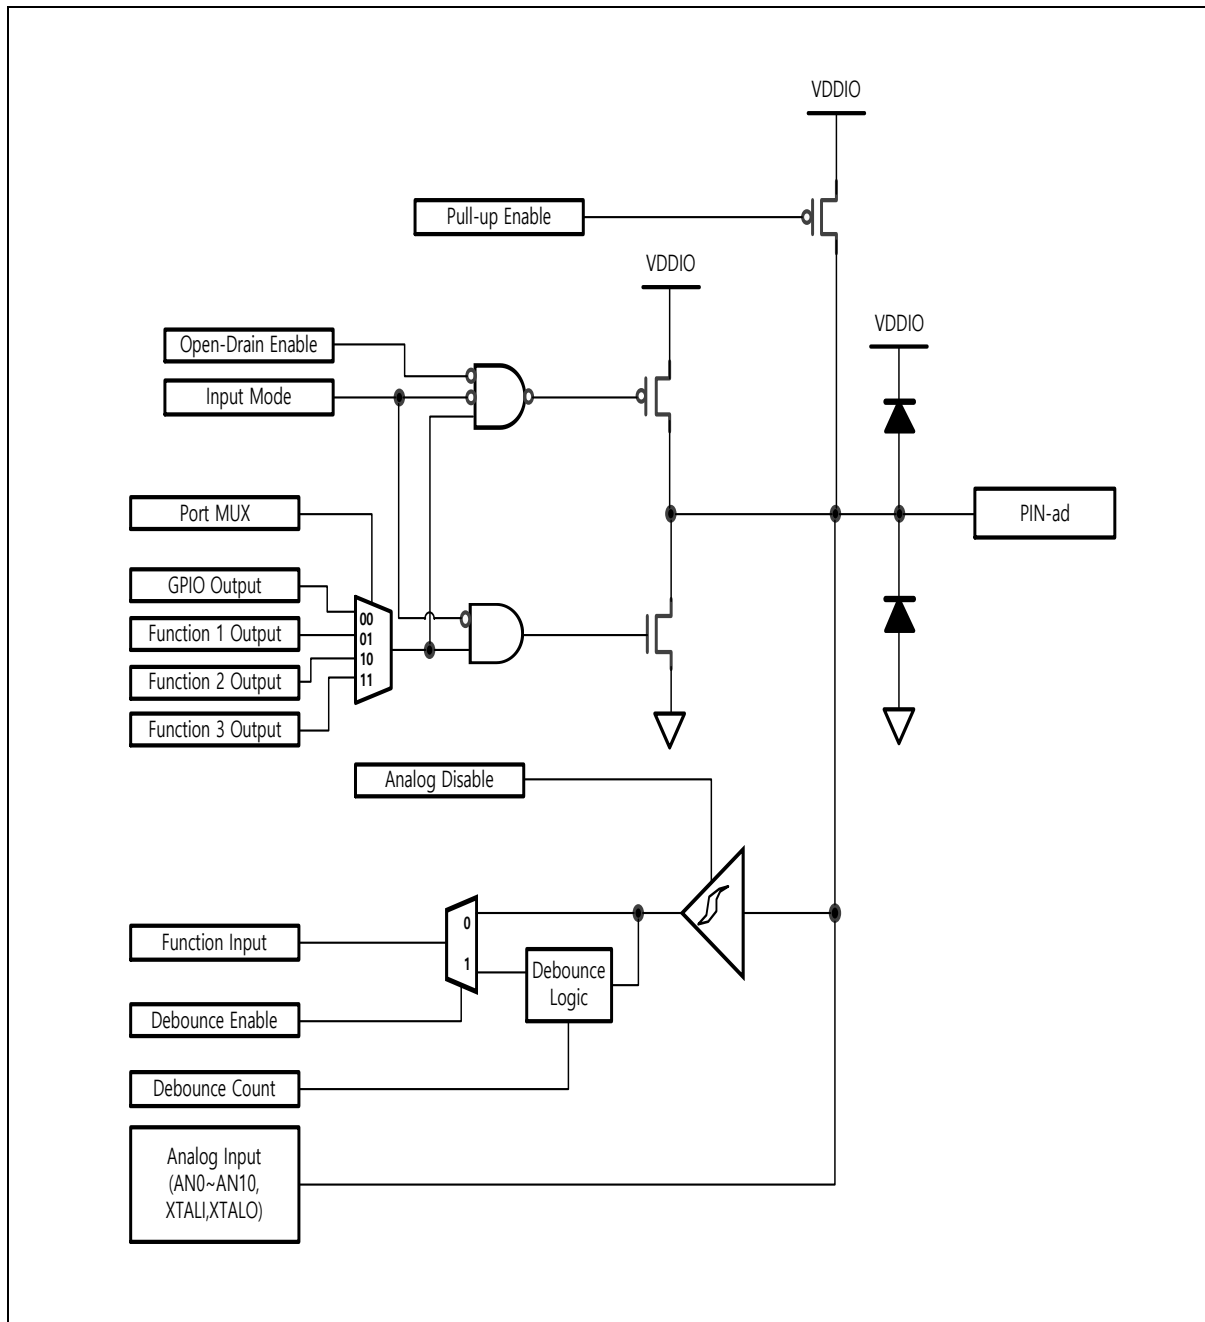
VDDIO

Pull-up Enable

VDDIO

VDDIO

Open-Drain Enable

Input Mode

Port MUX

PIN-ad

GPIO Output

00
01
10
11

Function 1 Output

Function 2 Output

Function 3 Output

Analog Disable

Function Input

0

1

Debounce Logic

Debounce Enable

Debounce Count

Analog Input (AN0~AN10, XTALI,XTALO)